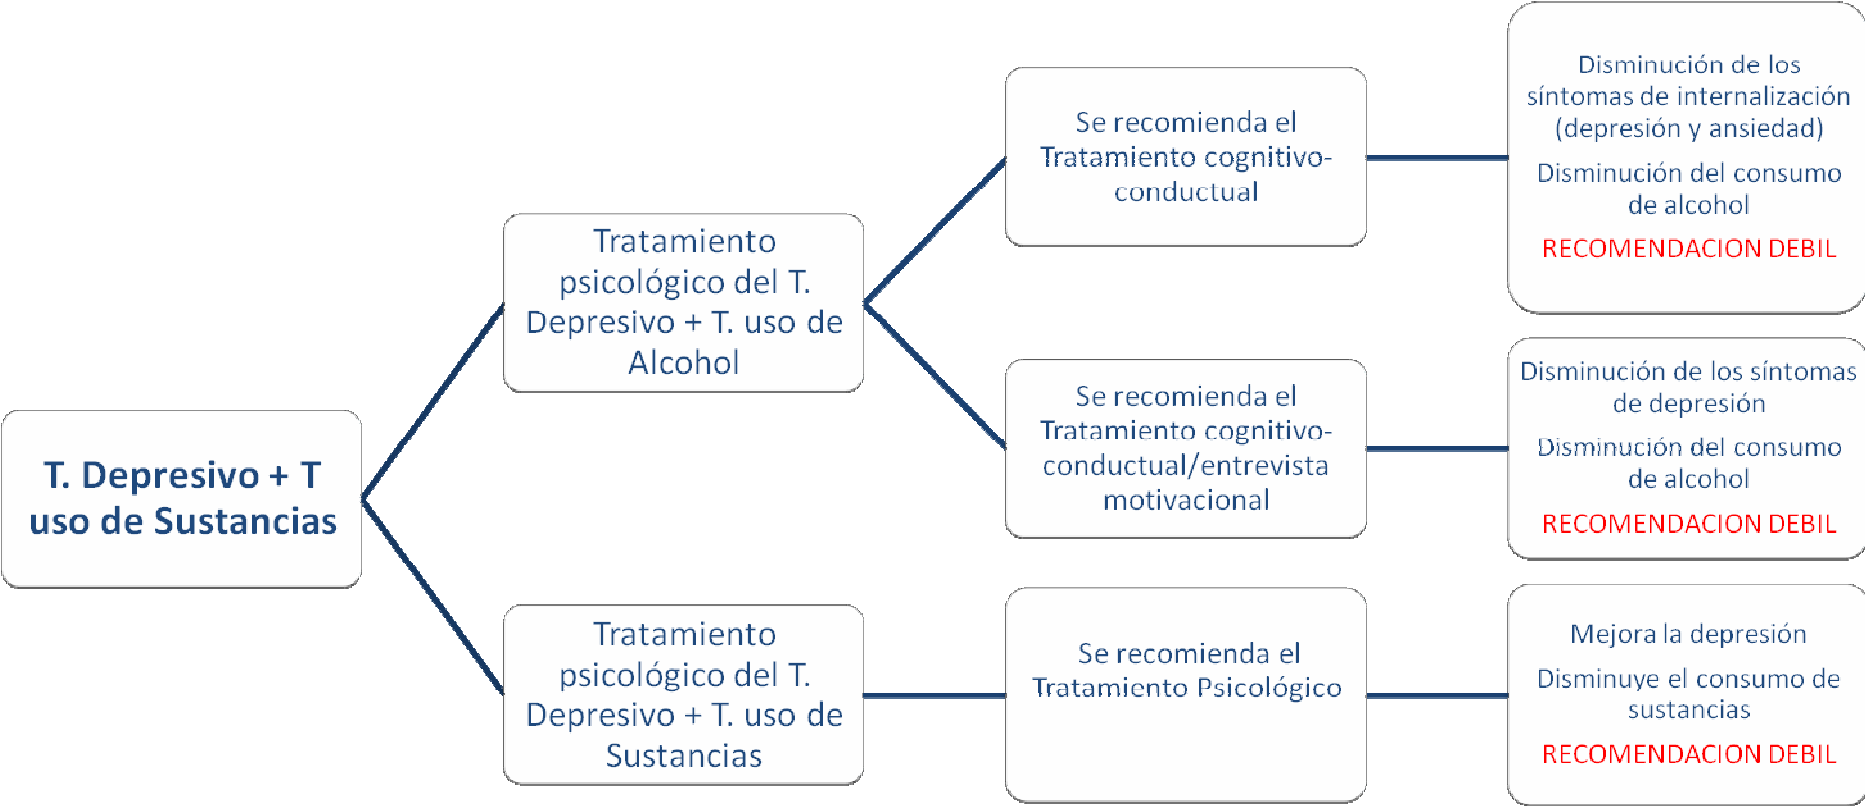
T. Depresivo + T uso de Sustancias

Tratamiento psicológico del T. Depresivo + T. uso de Alcohol

Se recomienda el Tratamiento cognitivo-conductual

Disminución de los síntomas de internalización (depresión y ansiedad)

Disminución del consumo de alcohol

RECOMENDACION DEBIL

Se recomienda el Tratamiento cognitivo-conductual/entrevista motivacional

Disminución de los síntomas de depresión

Disminución del consumo de alcohol

RECOMENDACION DEBIL

Tratamiento psicológico del T. Depresivo + T. uso de Sustancias

Se recomienda el Tratamiento Psicológico

Mejora la depresión

Disminuye el consumo de sustancias

RECOMENDACION DEBIL